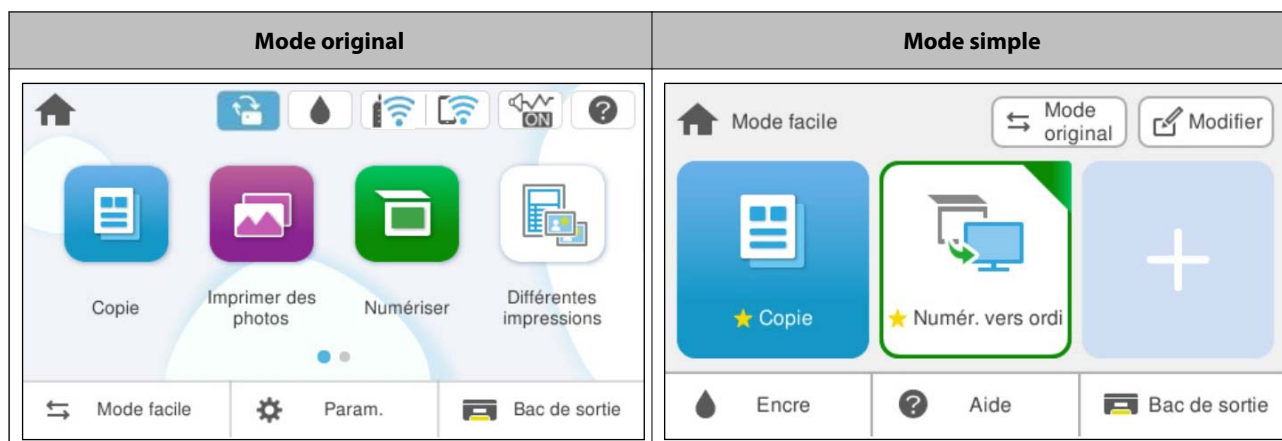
| Mode original | Mode simple |
|---|---|
| ON<br>Copie<br>Imprimer des photos<br>Numériser<br>Différentes impressions<br>Mode facile<br>Param.<br>Bac de sortie | Mode facile<br>Mode original<br>Modifier<br>Copie<br>Numér. vers ordi<br>Encre<br>Aide<br>Bac de sortie |